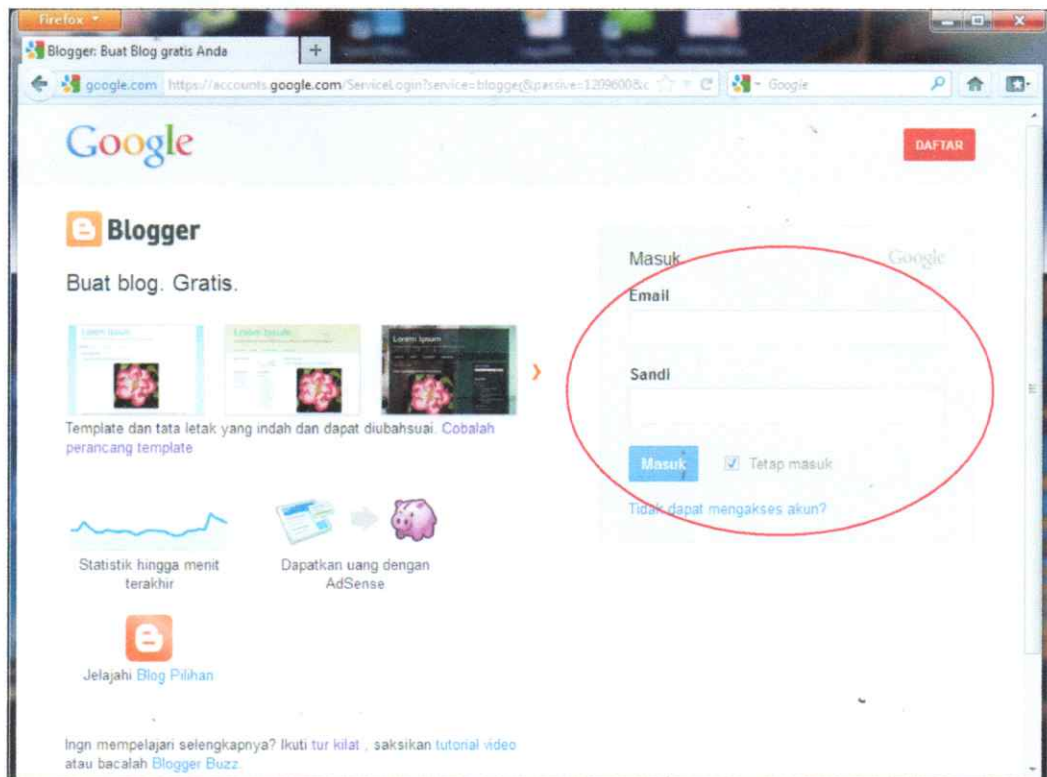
Firefox

Blogger: Buat Blog gratis Anda

google.com https://accounts.google.com/ServiceLogin?service=blogger&passive=1209600&c

Google

Google

DAFTAR

Blogger

Buat blog. Gratis.

Lorem Ipsum

Lorem Ipsum

Lorem Ipsum

Template dan tata letak yang indah dan dapat diubahsuai. Cobalah perancang template

Statistik hingga menit terakhir

Dapatkan uang dengan AdSense

Jelajahi Blog Pilihan

Ingn mempelajari selengkapnya? Ikuti tur kilat , saksikan tutorial video atau bacalah Blogger Buzz.

Masuk

Google

Email

Sandi

Masuk

Tetap masuk

Tidak dapat mengakses akun?